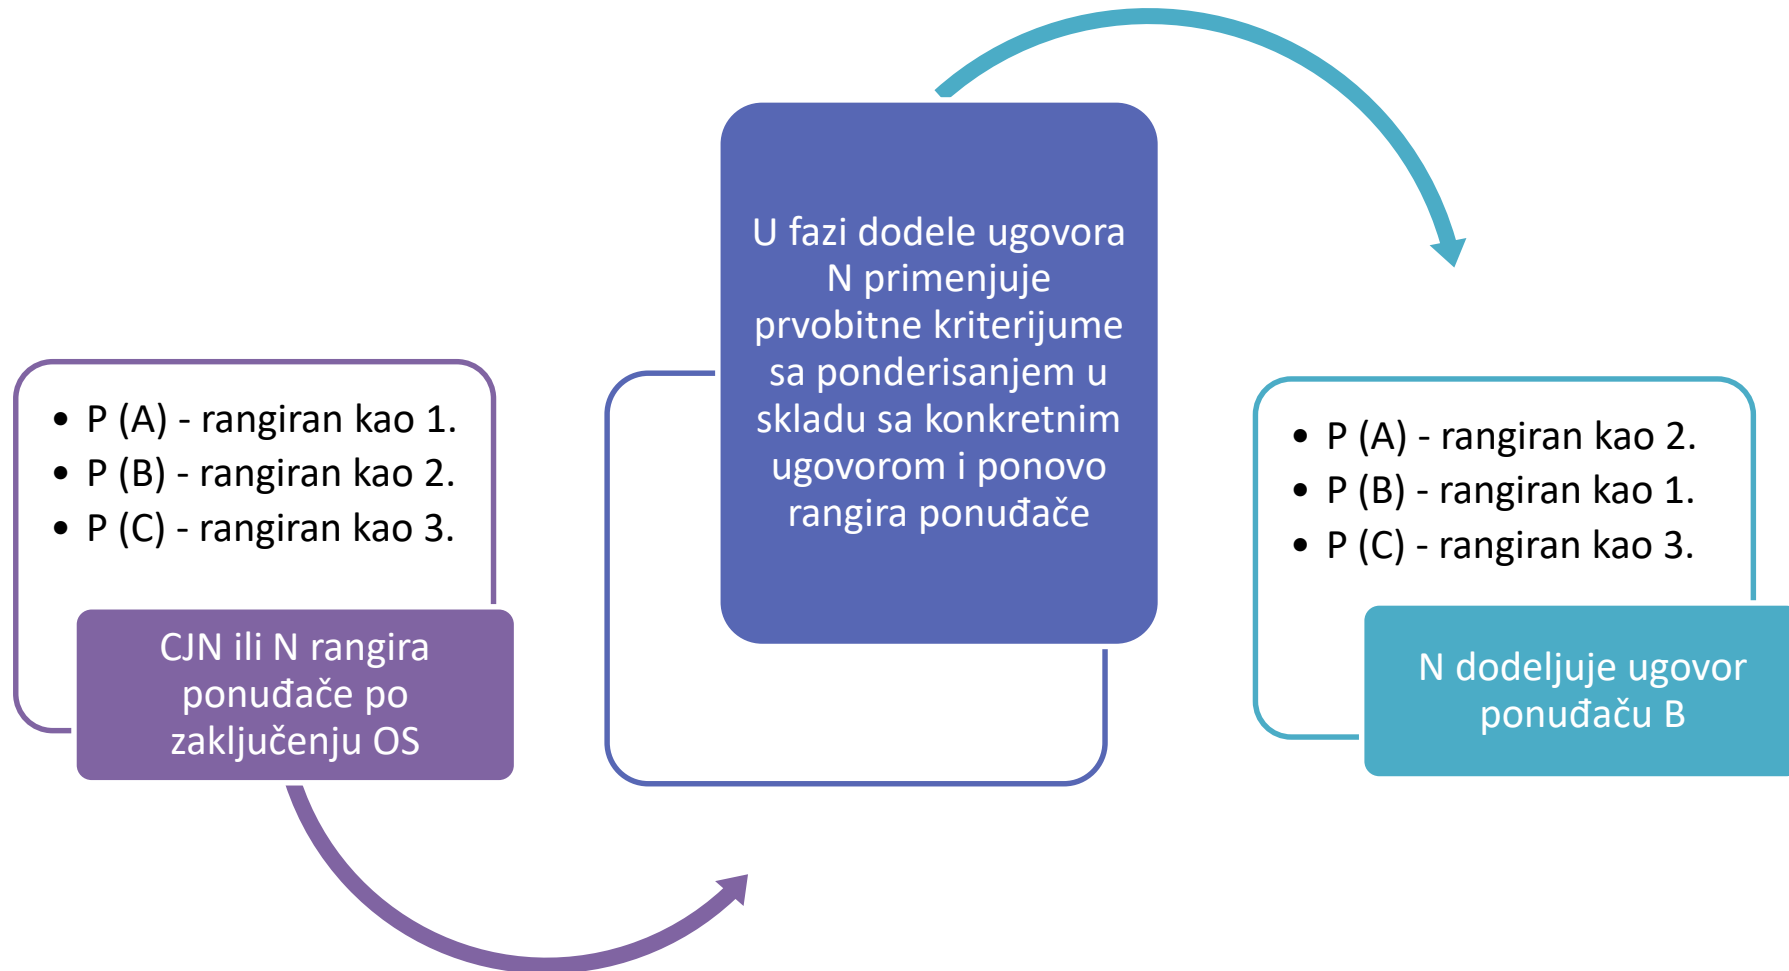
- P (A) - rangiran kao 1.
- P (B) - rangiran kao 2.
- P (C) - rangiran kao 3.

CJN ili N rangira ponuđače po zaključenju OS

U fazi dodele ugovora N primenjuje prvobitne kriterijume sa ponderisanjem u skladu sa konkretnim ugovorom i ponovo rangira ponuđače

- P (A) - rangiran kao 2.
- P (B) - rangiran kao 1.
- P (C) - rangiran kao 3.

N dodeljuje ugovor ponuđaču B